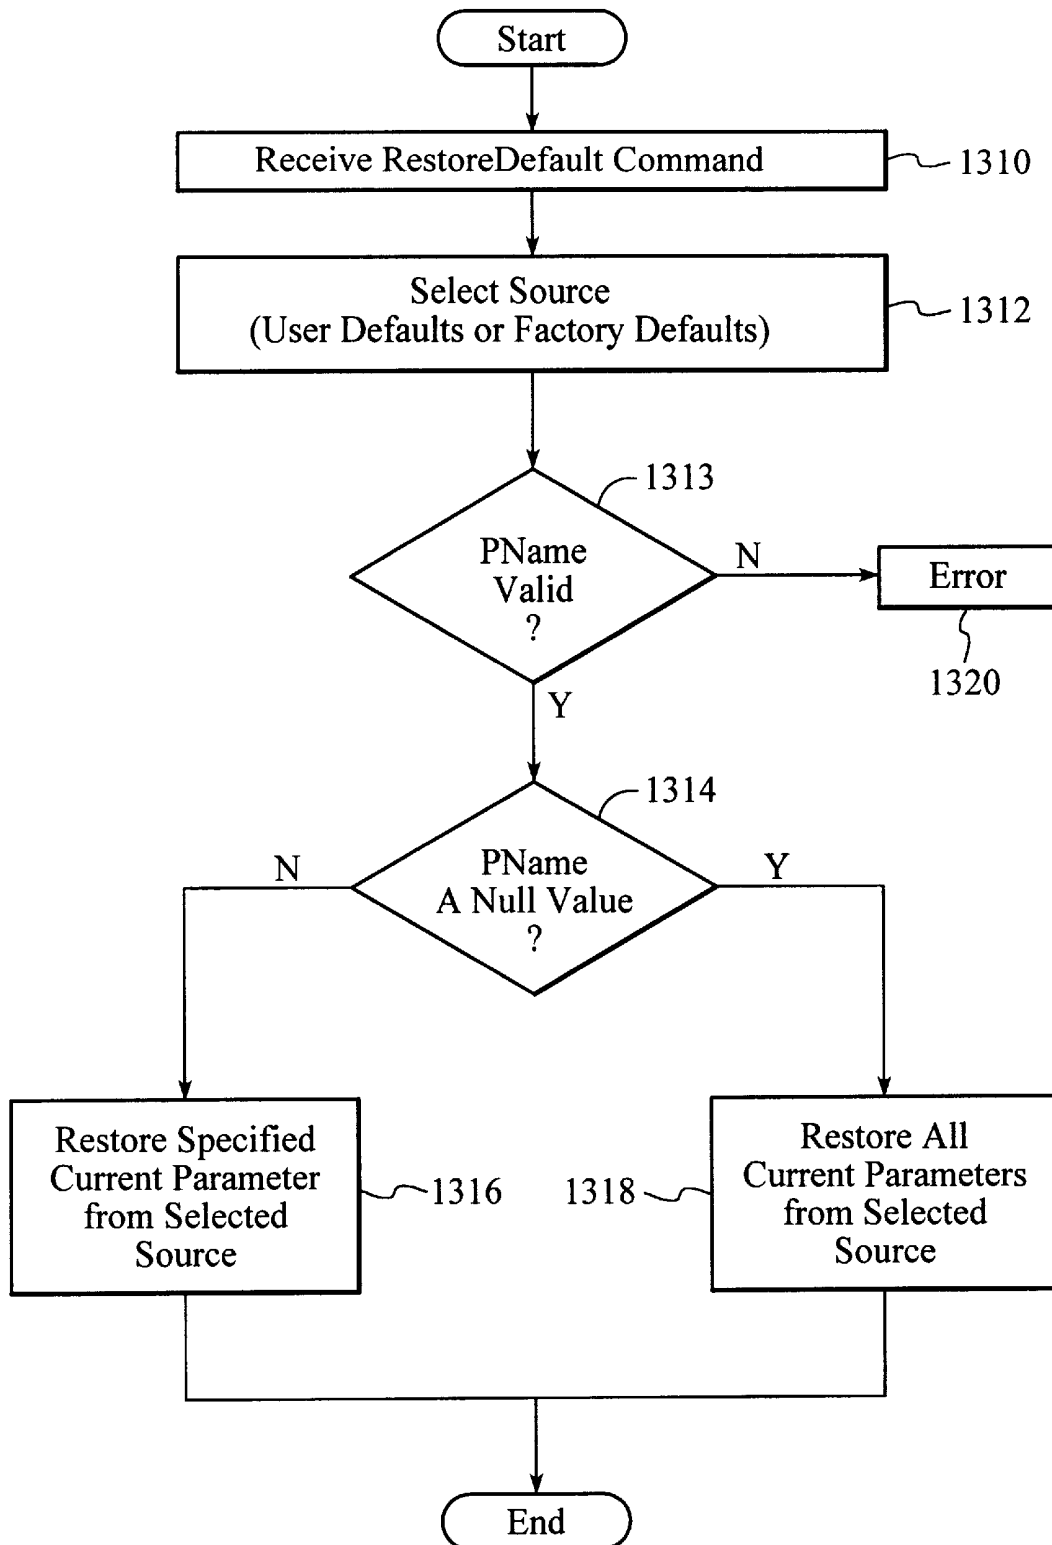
Start

Receive RestoreDefault Command

1310

Select Source
(User Defaults or Factory Defaults)

1312

1313

PName
Valid
?

N

Error

1320

Y

1314

PName
A Null Value
?

N

Y

Restore Specified
Current Parameter
from Selected
Source

1316

1318

Restore All
Current Parameters
from Selected
Source

End